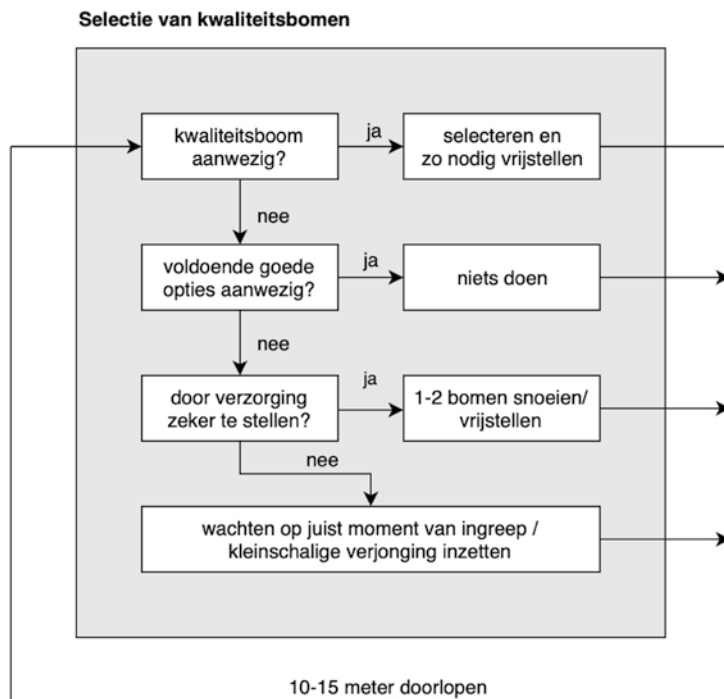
Selectie van kwaliteitsbomen

kwaliteitsboom aanwezig?

ja

selecteren en zo nodig vrijstellen

nee

voldoende goede opties aanwezig?

ja

niets doen

nee

door verzorging zeker te stellen?

ja

1-2 bomen snoeien/ vrijstellen

nee

wachten op juist moment van ingreep / kleinschalige verjonging inzetten

10-15 meter doorlopen